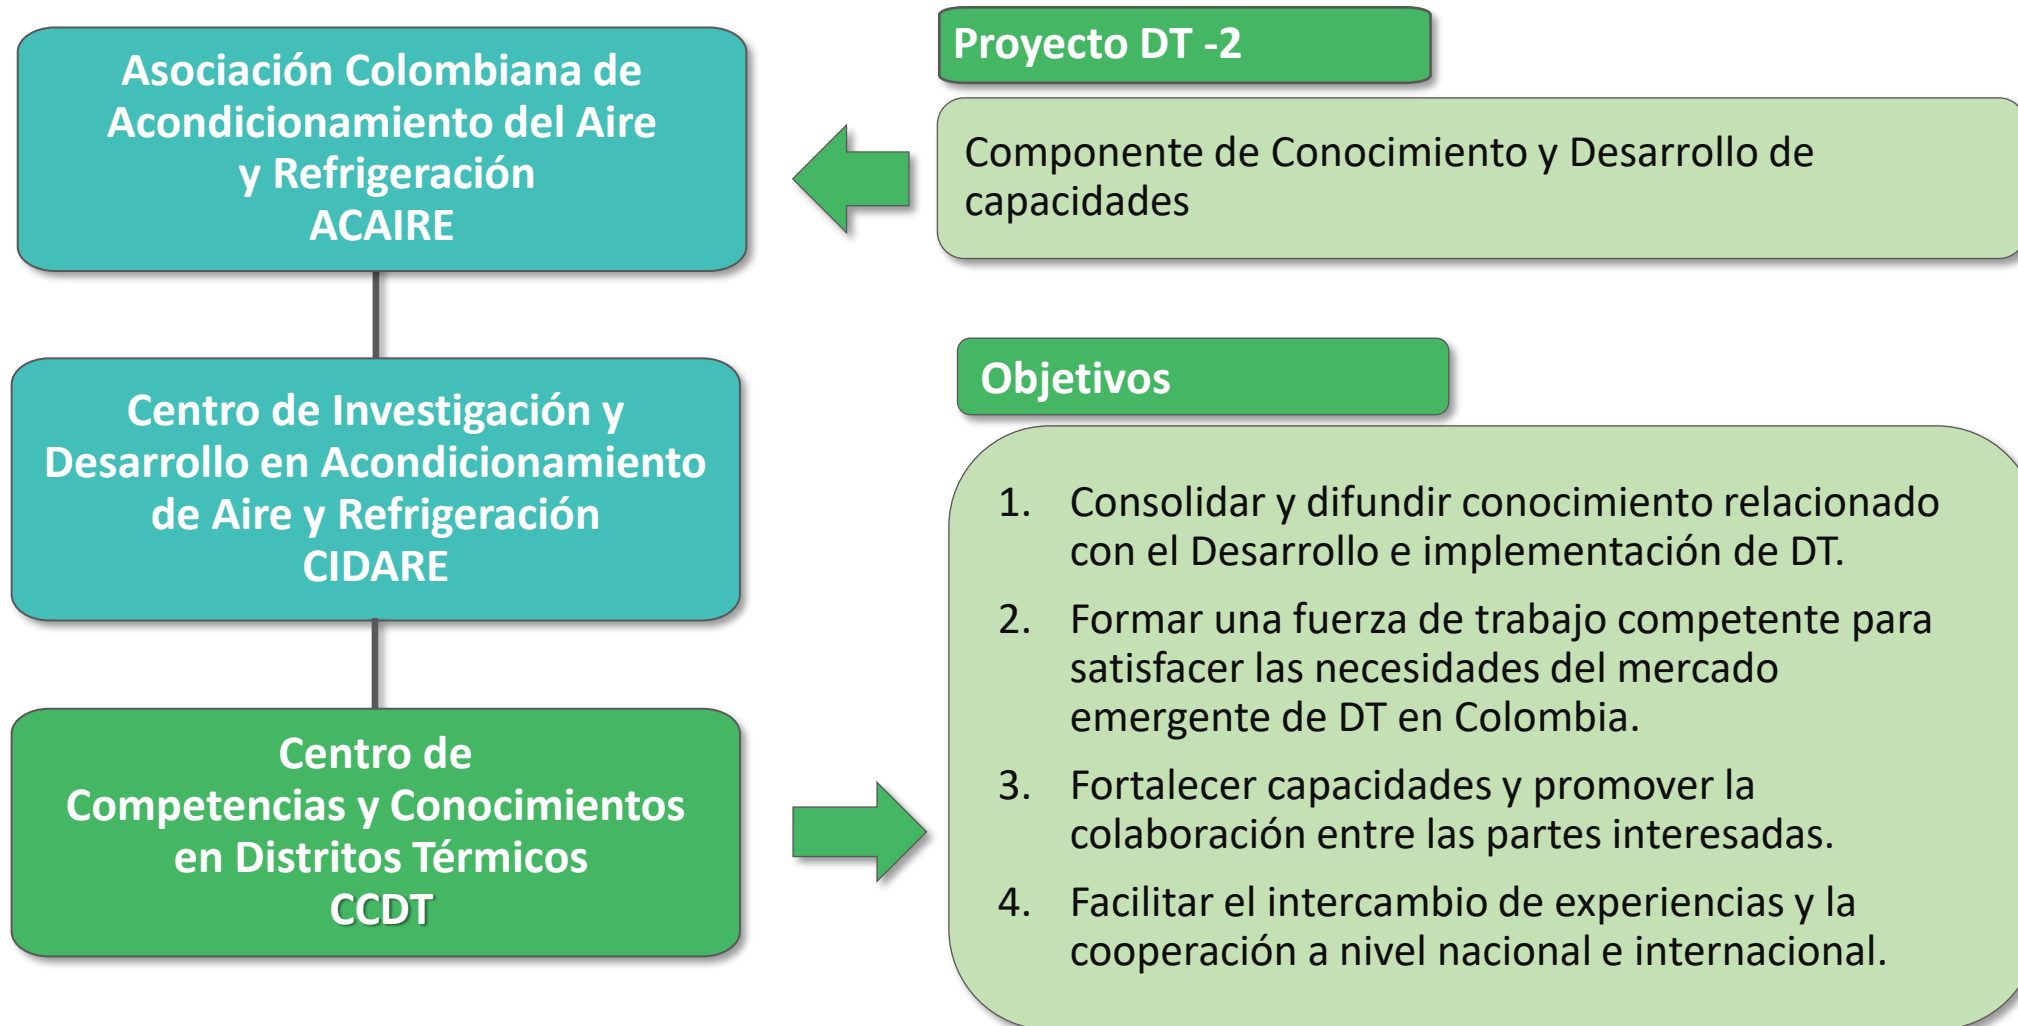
Asociación Colombiana de Acondicionamiento del Aire y Refrigeración
ACAIRE

Centro de Investigación y Desarrollo en Acondicionamiento de Aire y Refrigeración
CIDARE

Centro de Competencias y Conocimientos en Distritos Térmicos
CCDT

Proyecto DT -2

Componente de Conocimiento y Desarrollo de capacidades

Objetivos

1. Consolidar y difundir conocimiento relacionado con el Desarrollo e implementación de DT.
2. Formar una fuerza de trabajo competente para satisfacer las necesidades del mercado emergente de DT en Colombia.
3. Fortalecer capacidades y promover la colaboración entre las partes interesadas.
4. Facilitar el intercambio de experiencias y la cooperación a nivel nacional e internacional.